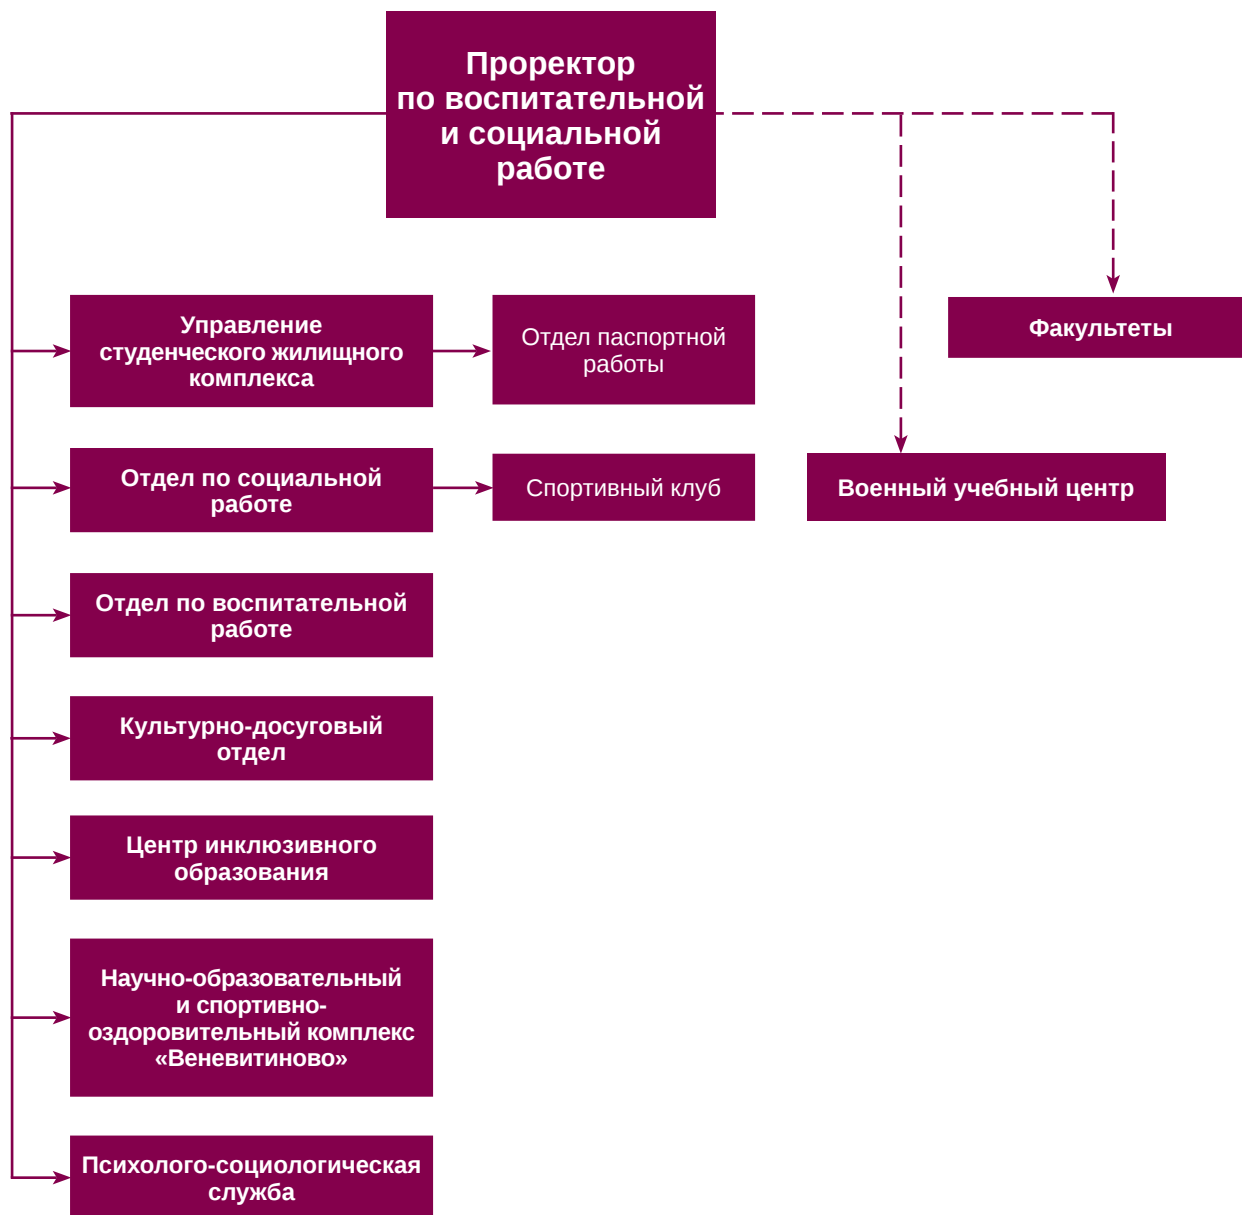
Проректор по воспитательной и социальной работе

Управление студенческого жилищного комплекса

Отдел паспортной работы

Факультеты

Отдел по социальной работе

Спортивный клуб

Военный учебный центр

Отдел по воспитательной работе

Культурно-досуговый отдел

Центр инклюзивного образования

Научно-образовательный и спортивно-оздоровительный комплекс «Веневитиново»

Психолого-социологическая служба